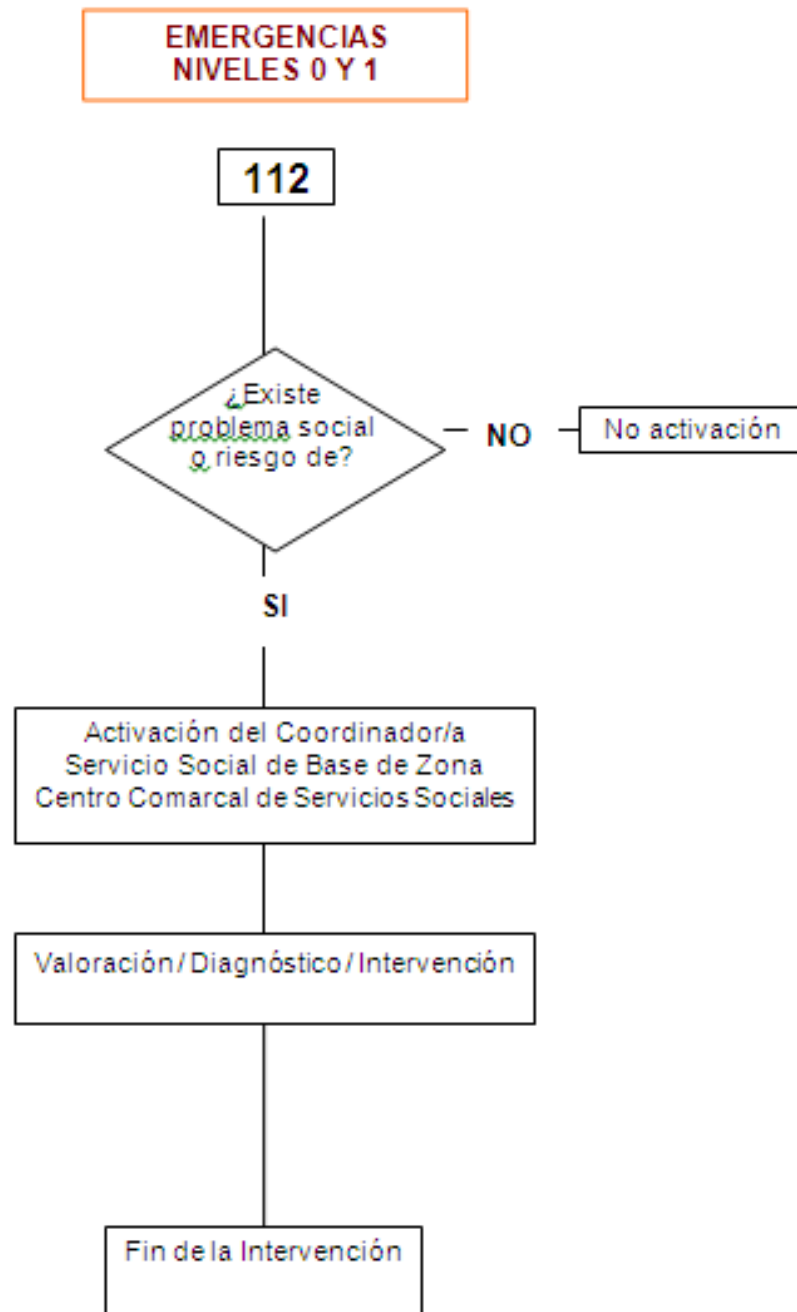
EMERGENCIAS
NIVELES 0 Y 1

112

¿Existe problema social o riesgo de?

NO

No activación

SI

Activación del Coordinador/a
Servicio Social de Base de Zona
Centro Comarcal de Servicios Sociales

Valoración / Diagnóstico / Intervención

Fin de la Intervención